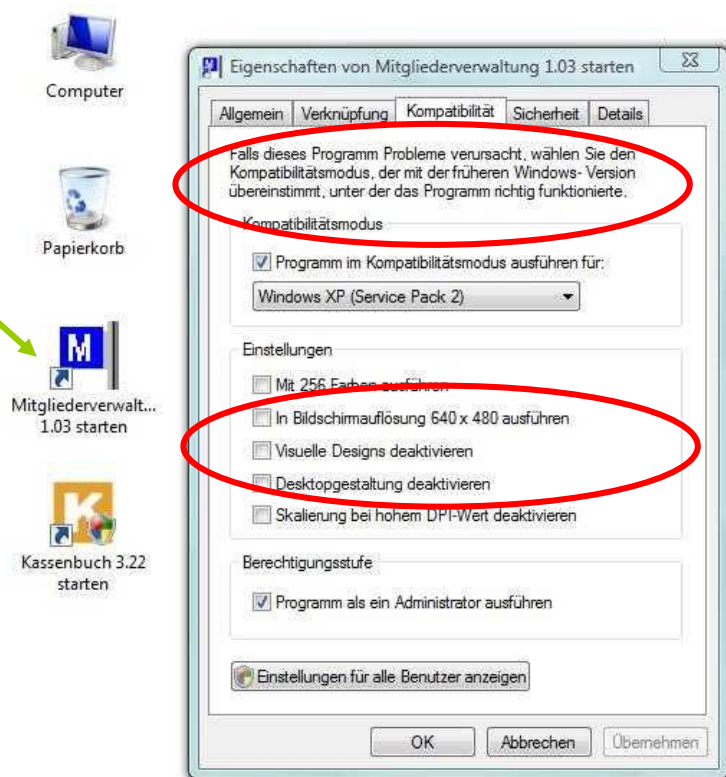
Computer

Papierkorb

M

Mitgliederverwalt... 1.03 starten

K

Kassenbuch 3.22 starten

Eigenschaften von Mitgliederverwaltung 1.03 starten

Allgemein | Verknüpfung | Kompatibilität | Sicherheit | Details

Falls dieses Programm Probleme verursacht, wählen Sie den Kompatibilitätsmodus, der mit der früheren Windows- Version übereinstimmt, unter der das Programm richtig funktionierte.

Kompatibilitätsmodus

Programm im Kompatibilitätsmodus ausführen für:

Windows XP (Service Pack 2)

Einstellungen

Mit 256 Farben ausführen

In Bildschirmauflösung 640 x 480 ausführen

Visuelle Designs deaktivieren

Desktopgestaltung deaktivieren

Skalierung bei hohem DPI-Wert deaktivieren

Berechtigungsstufe

Programm als ein Administrator ausführen

Einstellungen für alle Benutzer anzeigen

OK | Abbrechen | Übernehmen